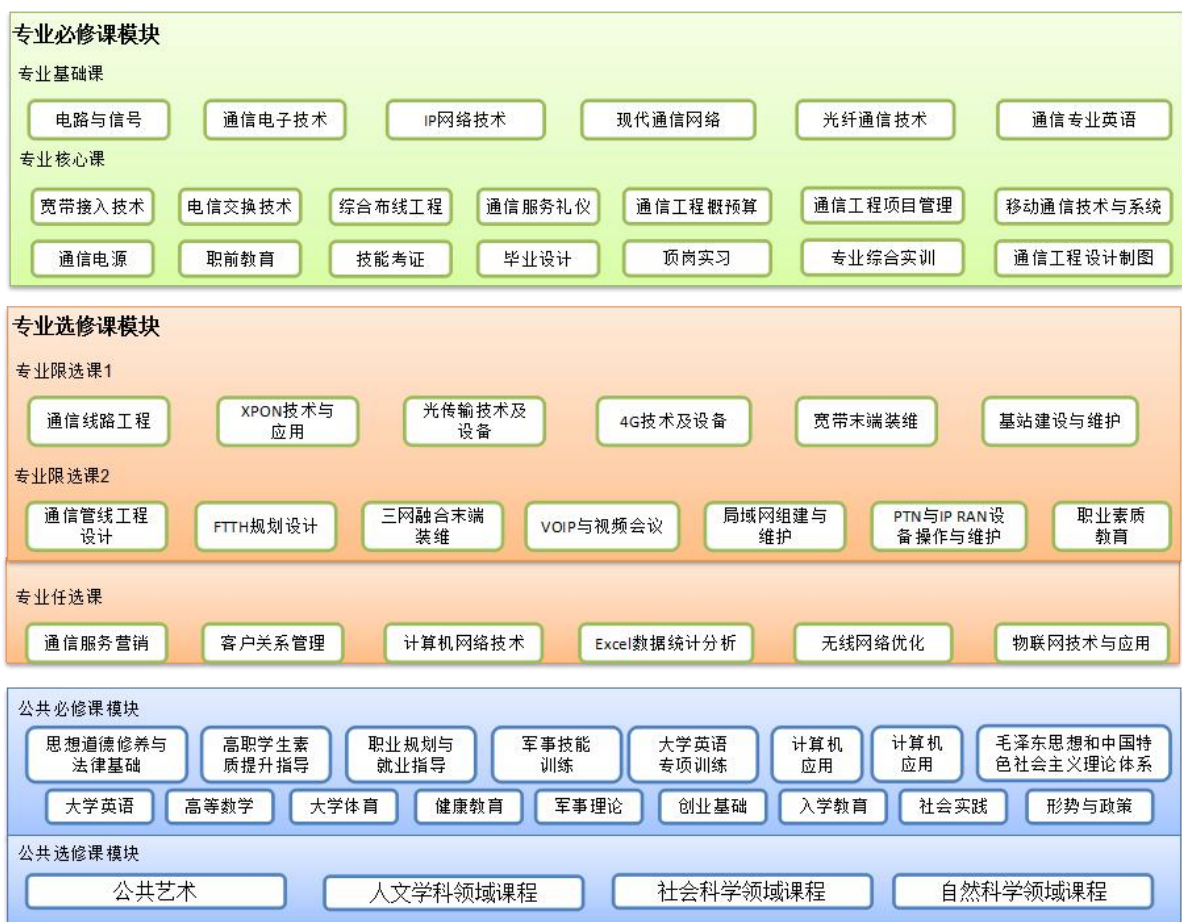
专业必修课模块

专业基础课

电路与信号
通信电子技术
IP网络技术
现代通信网络
光纤通信技术
通信专业英语

专业核心课

宽带接入技术
电信交换技术
综合布线工程
通信服务礼仪
通信工程概预算
通信工程项目管理
移动通信技术与系统

通信电源
职前教育
技能考证
毕业设计
顶岗实习
专业综合实训
通信工程设计制图

专业选修课模块

专业限选课1

通信线路工程
XPON技术与应用
光传输技术及设备
4G技术及设备
宽带末端装维
基站建设与维护

专业限选课2

通信管线工程设计
FTTH规划设计
三网融合末端装维
VOIP与视频会议
局域网组建与维护
PTN与IP RAN设备操作与维护
职业素质教育

专业任选课

通信服务营销
客户关系管理
计算机网络技术
Excel数据统计分析
无线网络优化
物联网技术与应用

公共必修课模块

思想道德修养与法律基础
高职学生素质提升指导
职业规划与就业指导
军事技能训练
大学英语专项训练
计算机应用
计算机应用
毛泽东思想和中国特色社会主义理论体系

大学英语
高等数学
大学体育
健康教育
军事理论
创业基础
入学教育
社会实践
形势与政策

公共选修课模块

公共艺术
人文学科领域课程
社会科学领域课程
自然科学领域课程